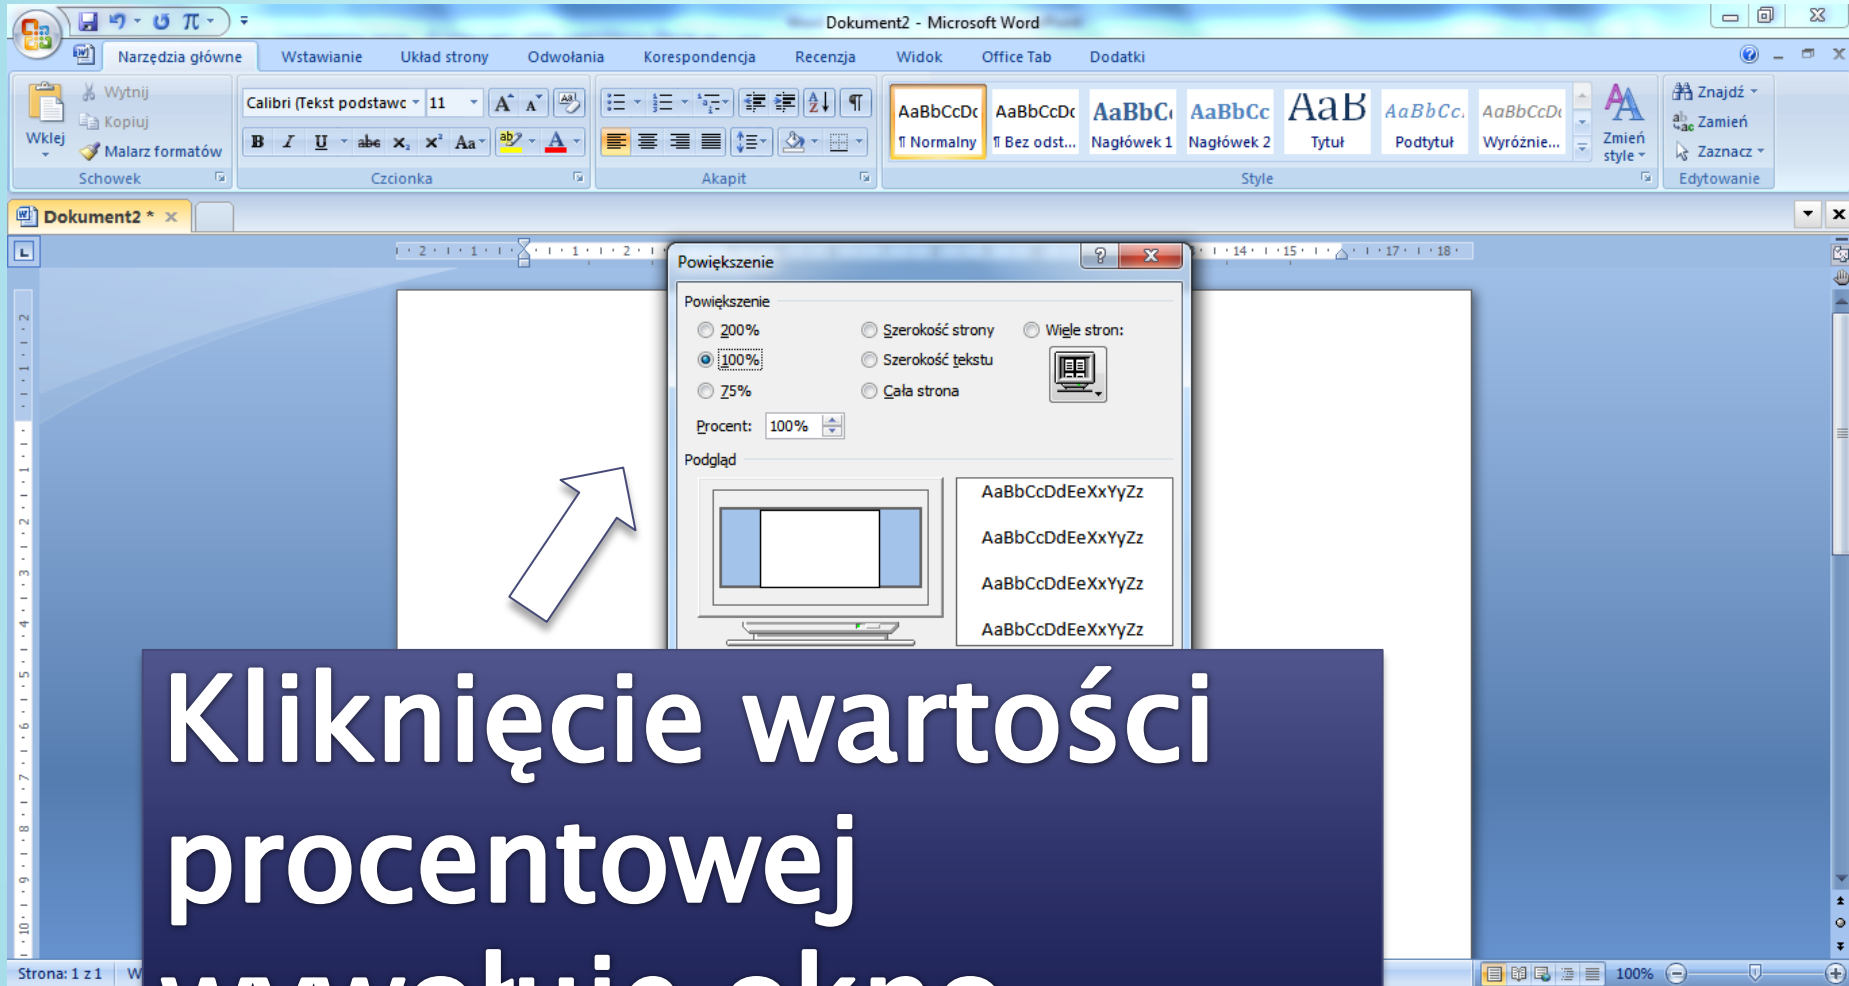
Dokument2 - Microsoft Word

Narzędzia główne | Wstawianie | Układ strony | Odwołania | Korespondencja | Recenzja | Widok | Office Tab | Dodatki

Wklej
Wytnij
Kopiuj
Malarz formatów
Schowek

Calibri (Tekst podstawo
11
Czcionka

Akapit

AaBbCcDc
¶ Normalny
AaBbCcDc
¶ Bez odst...
AaBbC
Nagłówek 1
AaBbCc
Nagłówek 2
AaB
Tytuł
AaBbCc.
Podtytuł
AaBbCcDc
Wyróżnie...
Zmień style
Style

Znajdź
Zamień
Zaznacz
Edytowanie

Dokument2 *

Powiększenie

Powiększenie
200%
100%
75%
Szerokość strony
Szerokość tekstu
Cała strona
Wiele stron:
Procent: 100%

Podgląd
AaBbCcDdEeXxYyZz
AaBbCcDdEeXxYyZz
AaBbCcDdEeXxYyZz
AaBbCcDdEeXxYyZz

Kliknięcie wartości procentowej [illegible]

Strona: 1 z 1
100%